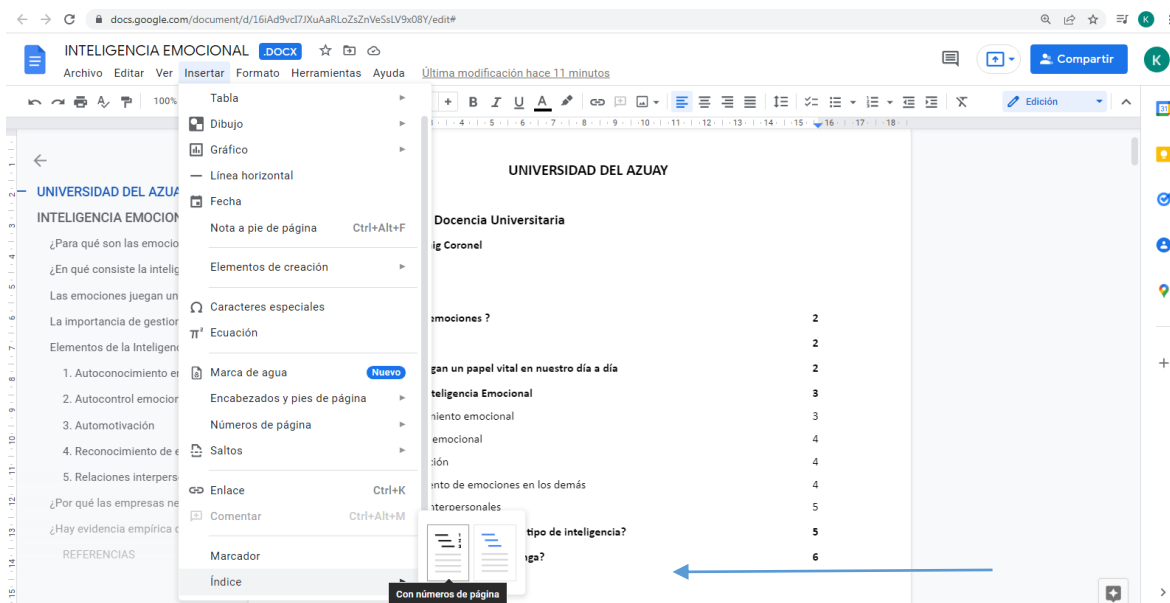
docs.google.com/document/d/16iAd9vcI7JXuAaRLoZsZnVeSsLV9x08Y/edit#

INTELIGENCIA EMOCIONAL .DOCX

Archivo Editar Ver Insertar Formato Herramientas Ayuda Última modificación hace 11 minutos

Compartir

K

100%

Edición

UNIVERSIDAD DEL AZUA

INTELIGENCIA EMOCION

¿Para qué son las emocio

¿En qué consiste la intelig

Las emociones juegan un

La importancia de gestion

Elementos de la Inteligen

1. Autoconocimiento en

2. Autocontrol emocion

3. Automotivación

4. Reconocimiento de e

5. Relaciones interperso

¿Por qué las empresas ne

¿Hay evidencia empírica c

REFERENCIAS

Tabla

Dibujo

Gráfico

Línea horizontal

Fecha

Nota a pie de página Ctrl+Alt+F

Elementos de creación

Caracteres especiales

Ecuación

Marca de agua Nuevo

Encabezados y pies de página

Números de página

Saltos

Enlace Ctrl+K

Comentar Ctrl+Alt+M

Marcador

Índice

Con números de página

UNIVERSIDAD DEL AZUAY

Docencia Universitaria

ig Coronel

emociones ? 2

2

gan un papel vital en nuestro día a día 2

teligencia Emocional 3

niento emocional 3

emocional 4

ción 4

nto de emociones en los demás 4

nterpersonales 5

tipo de inteligencia? 5

nga? 6